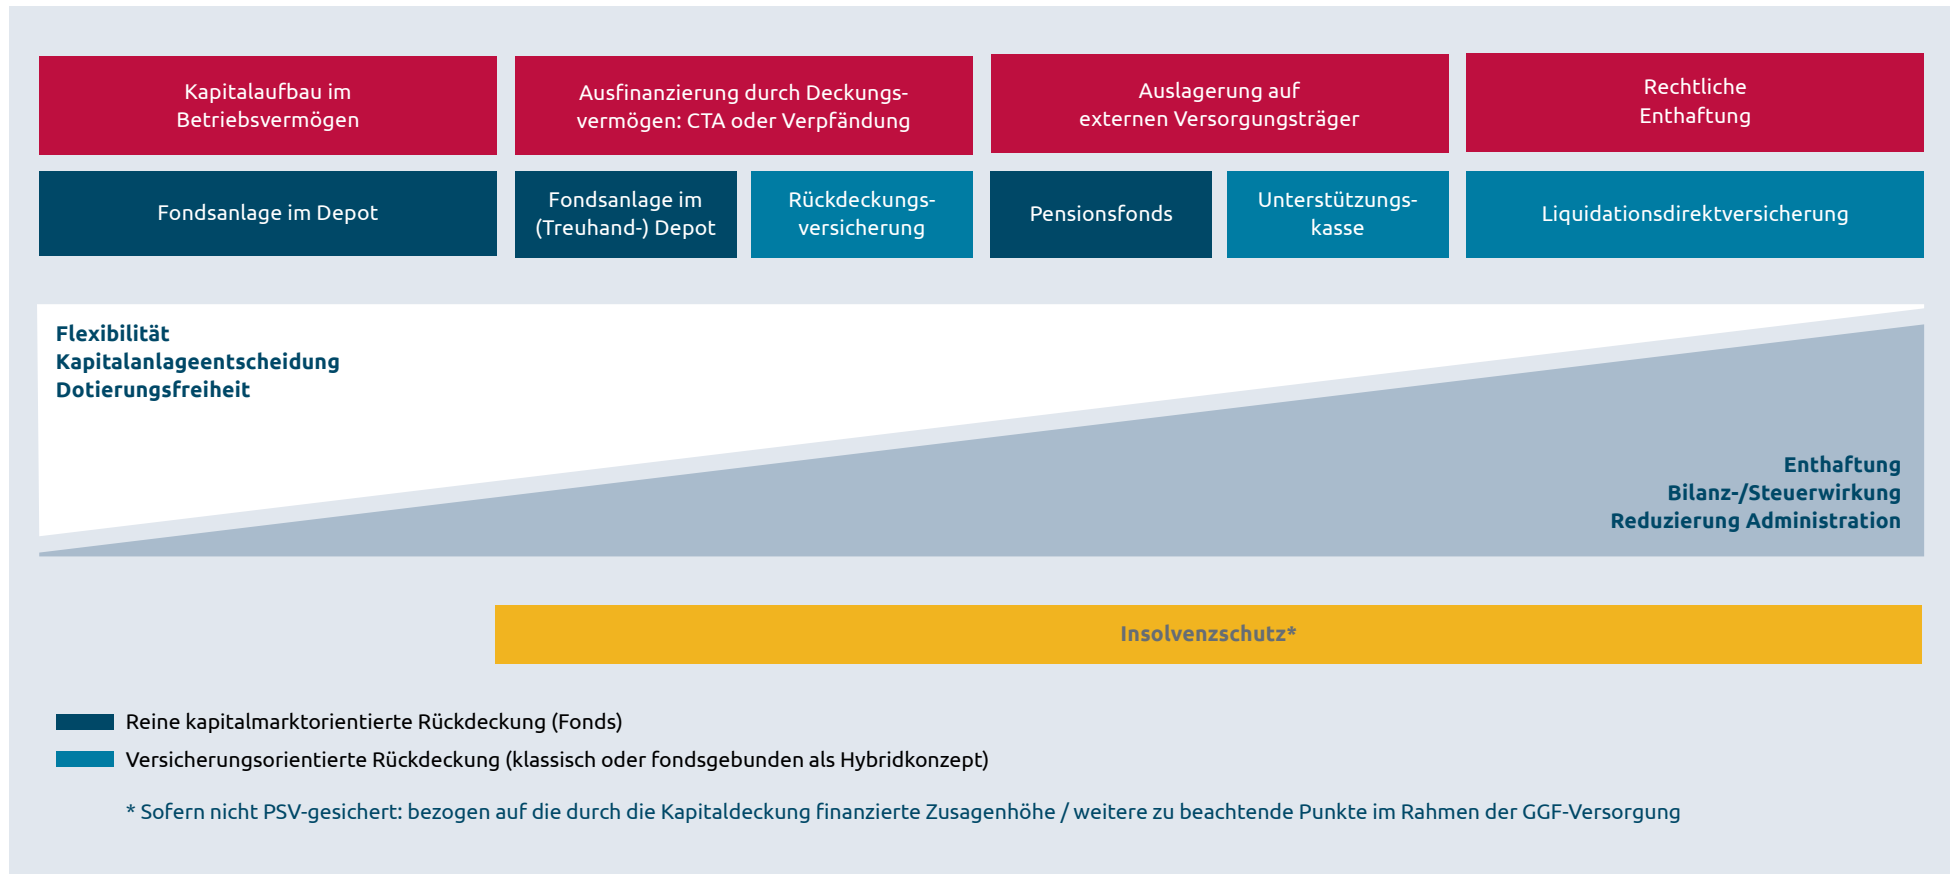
Kapitalaufbau im Betriebsvermögen

Ausfinanzierung durch Deckungsvermögen: CTA oder Verpfändung

Auslagerung auf externen Versorgungsträger

Rechtliche Enthaftung

Fondsanlage im Depot

Fondsanlage im (Treuhand-) Depot

Rückdeckungsversicherung

Pensionsfonds

Unterstützungskasse

Liquidationsdirektversicherung

Flexibilität
Kapitalanlageentscheidung
Dotierungsfreiheit

Enthaftung
Bilanz-/Steuerwirkung
Reduzierung Administration

Insolvenzschutz*

Reine kapitalmarktorientierte Rückdeckung (Fonds)

Versicherungsorientierte Rückdeckung (klassisch oder fondsgebunden als Hybridkonzept)

* Sofern nicht PSV-gesichert: bezogen auf die durch die Kapitaldeckung finanzierte Zusagenhöhe / weitere zu beachtende Punkte im Rahmen der GGF-Versorgung